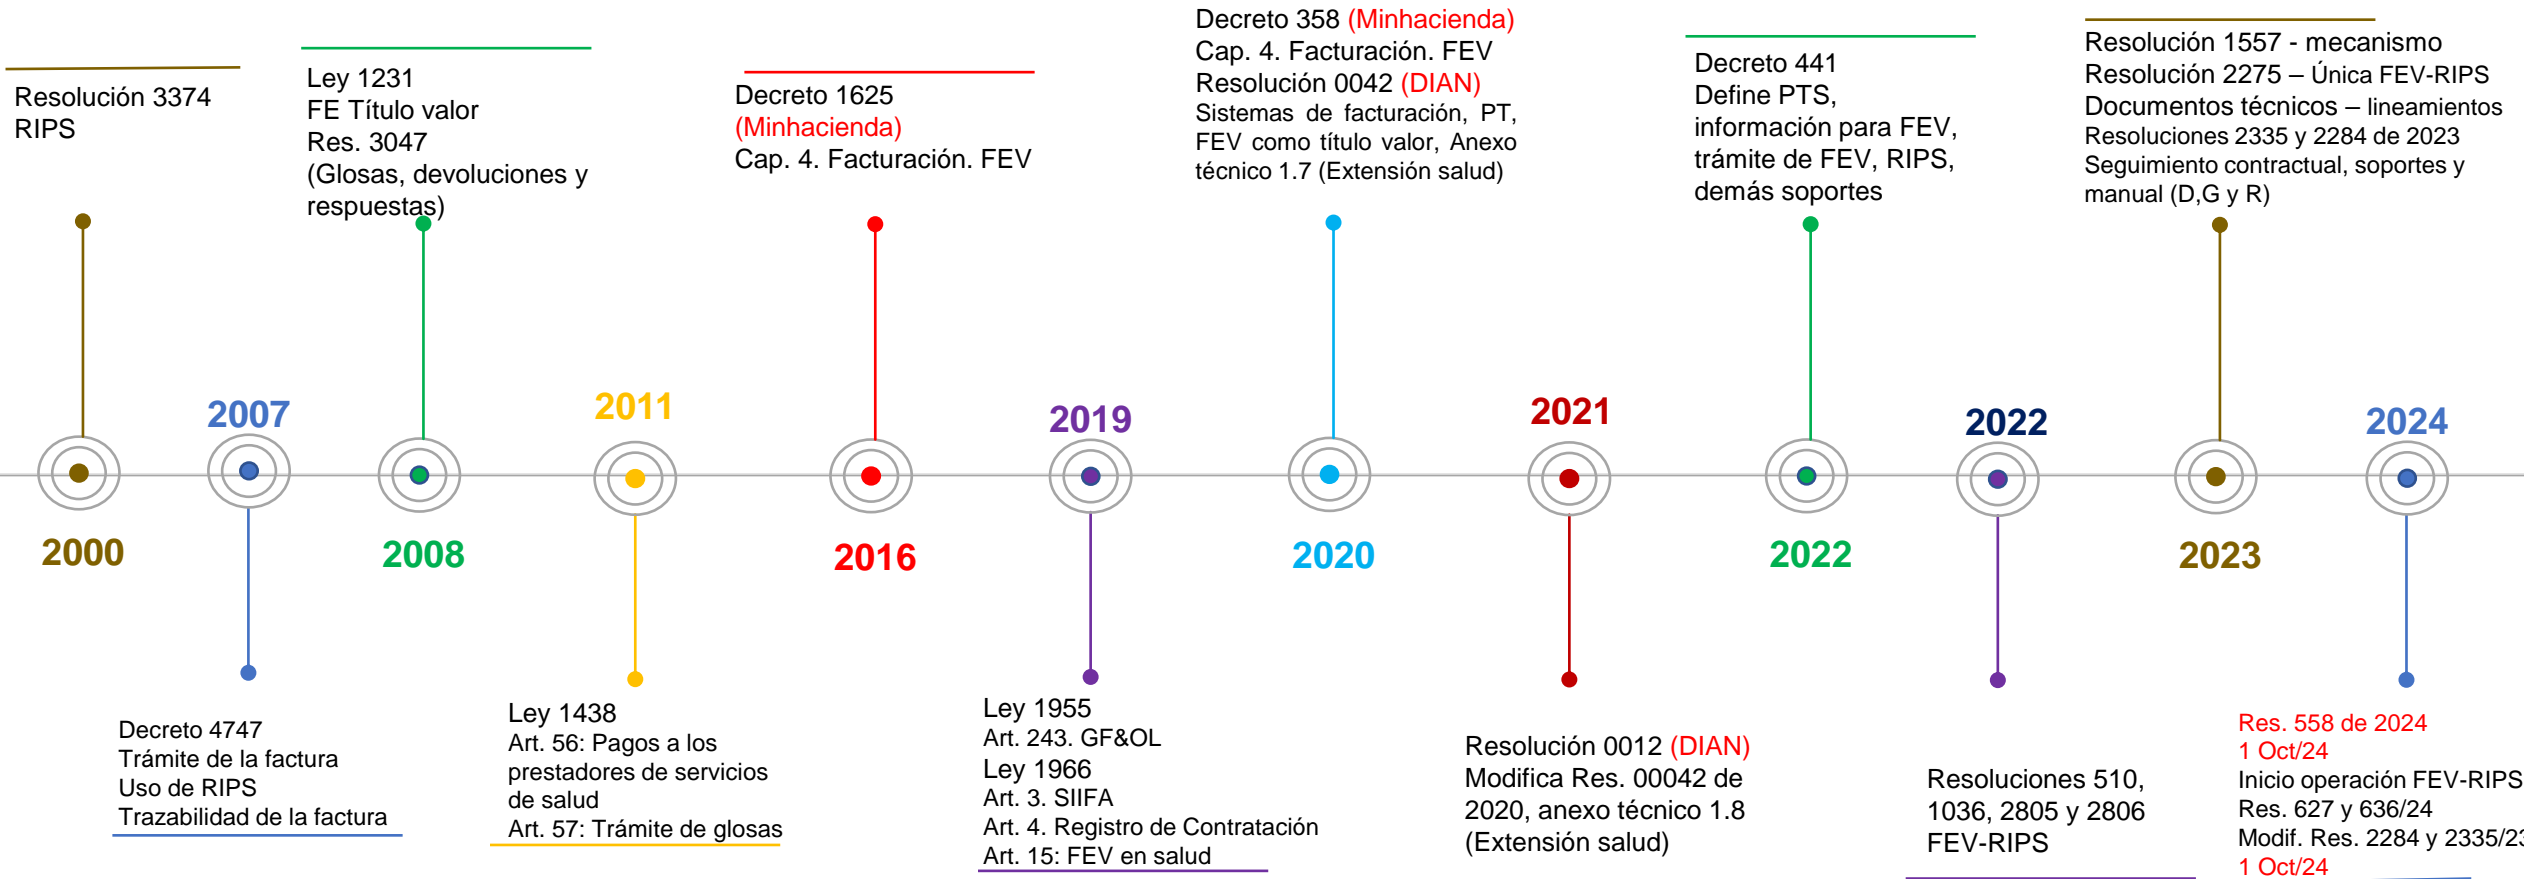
Resolución 3374
RIPS

2000

2007

Decreto 4747
Trámite de la factura
Uso de RIPS
Trazabilidad de la factura

Ley 1231
FE Título valor
Res. 3047
(Glosas, devoluciones y respuestas)

2008

2011

Ley 1438
Art. 56: Pagos a los prestadores de servicios de salud
Art. 57: Trámite de glosas

Decreto 1625
(Minhacienda)
Cap. 4. Facturación. FEV

2016

2019

Ley 1955
Art. 243. GF&OL
Ley 1966
Art. 3. SIIFA
Art. 4. Registro de Contratación
Art. 15: FEV en salud

Decreto 358 (Minhacienda)
Cap. 4. Facturación. FEV
Resolución 0042 (DIAN)
Sistemas de facturación, PT, FEV como título valor, Anexo técnico 1.7 (Extensión salud)

2020

2021

Resolución 0012 (DIAN)
Modifica Res. 00042 de 2020, anexo técnico 1.8
(Extensión salud)

Decreto 441
Define PTS,
información para FEV,
trámite de FEV, RIPS,
demás soportes

2022

2022

Resoluciones 510,
1036, 2805 y 2806
FEV-RIPS

Resolución 1557 - mecanismo
Resolución 2275 – Única FEV-RIPS
Documentos técnicos – lineamientos
Resoluciones 2335 y 2284 de 2023
Seguimiento contractual, soportes y manual (D,G y R)

2023

2024

Res. 558 de 2024
1 Oct/24
Inicio operación FEV-RIPS
Res. 627 y 636/24
Modif. Res. 2284 y 2335/2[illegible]
1 Oct/24